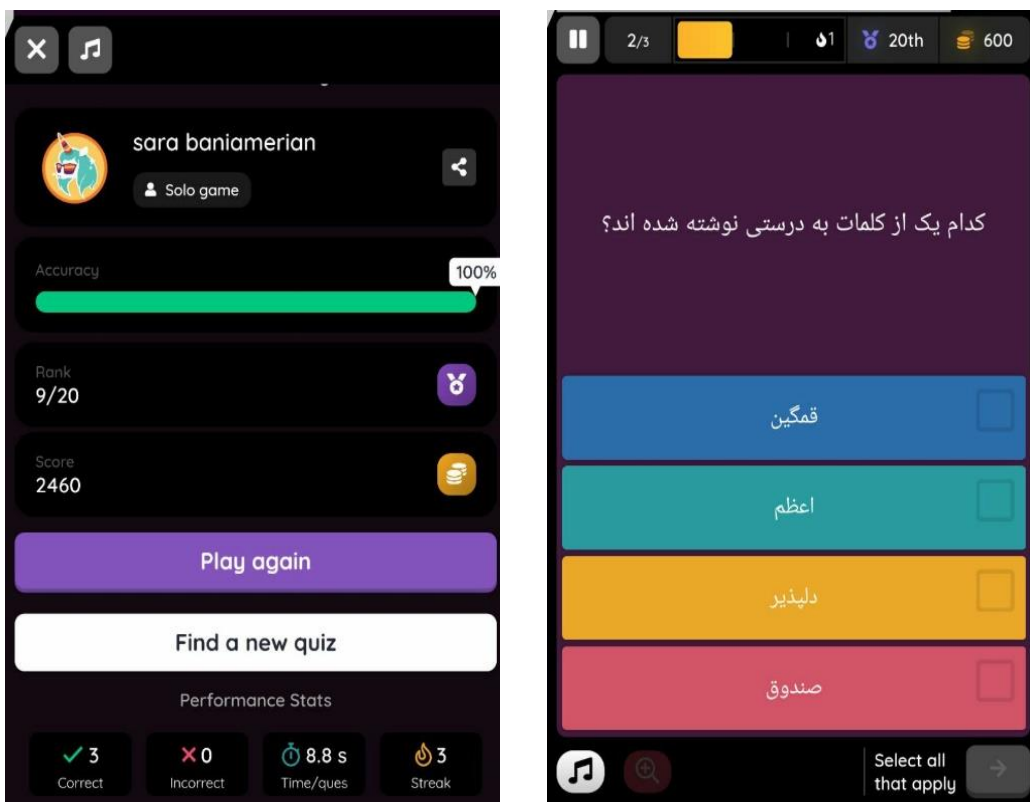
sara baniamerian

Solo game

Accuracy

100%

Rank
9/20

Score
2460

Play again

Find a new quiz

Performance Stats

✓3
Correct

×0
Incorrect

8.8 s
Time/ques

3
Streak

2/3

1

20th

600

کدام یک از کلمات به درستی نوشته شده اند؟

قمگین

اعظم

دلپذیر

صندوق

Select all that apply